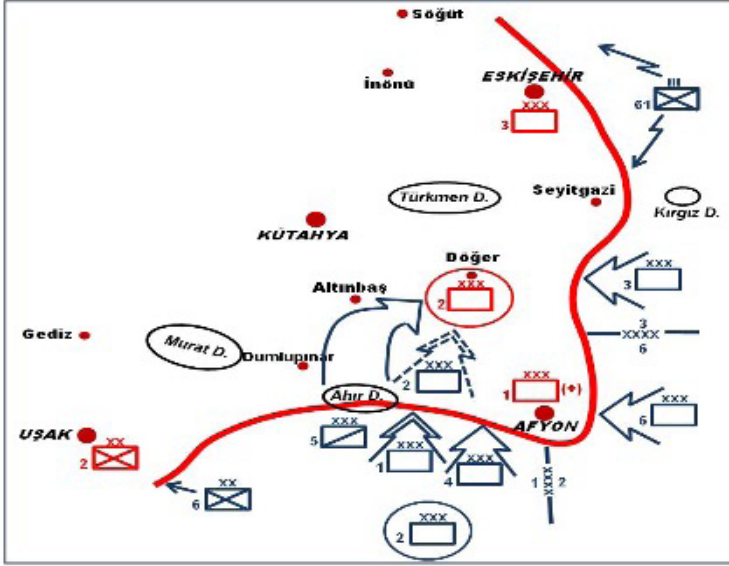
Söğüt

İnönü

ESKİŞEHİR

XXX
3

III
61

Türkmen D.

Seyitgazi

Kırgız D.

KÜTAHYA

Döğer

XXX
2

XXX
3

Altınbaş

3
XXXX
6

Gediz

Murat D.

Dumlupınar

XXX
2

XXX
1 (+)

Ahır D.

XXX
6

AFYON

UŞAK

XX
2

XXX
5

XXX
1

XXX
4

1 XXXX 2

XX
6

XXX
2